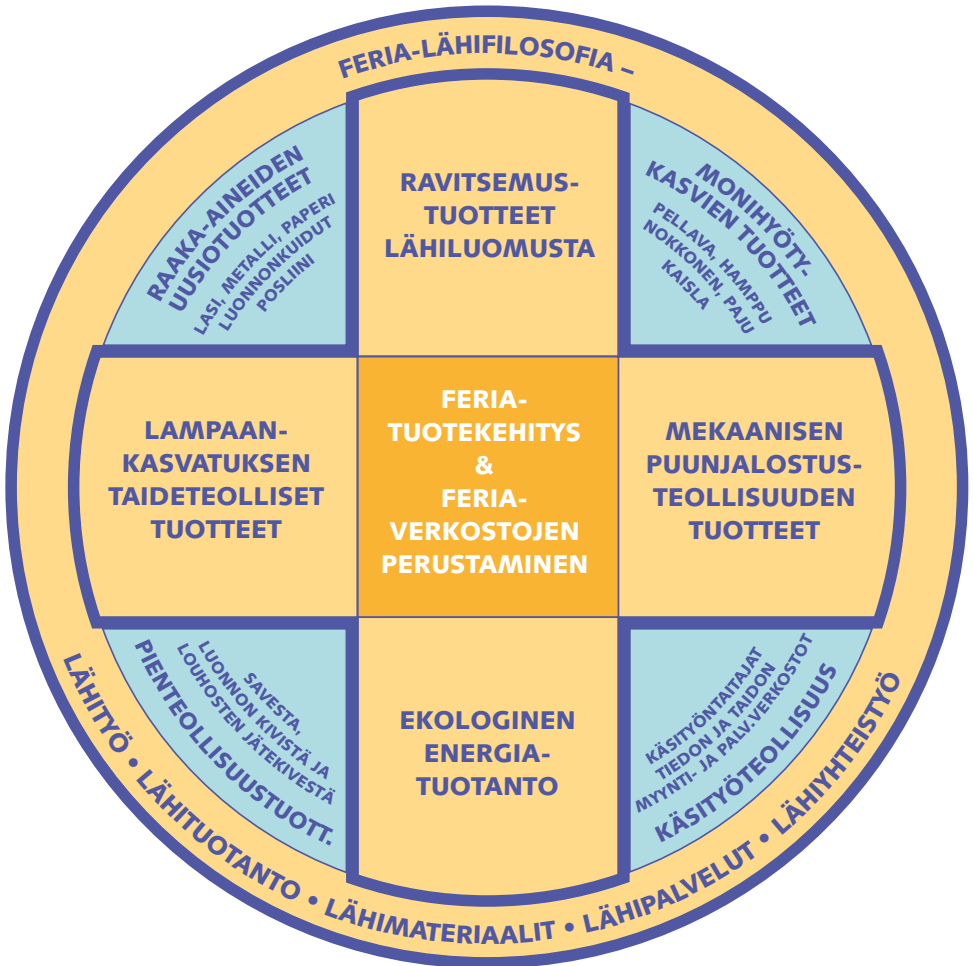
FERIA-LÄHIFILOSOFIA –

RAAKA-AINEIDEN UUSIOTUOTTEET
LASI, METALLI, PAPERI LUONNONKUIDUT POSLIINI

RAVITSEMUSTUOTTEET LÄHILUOMUSTA

MONIHYÖTYKASVIEN TUOTTEET
PELLAVA, HAMPPU NOKKONEN, PAJU KAISLA

LAMPAANKASVATUKSEN TAIDETEOLLISET TUOTTEET

FERIATUOTEKEHITYS & FERIAVERKOSTOJEN PERUSTAMINEN

MEKAANISEN PUUNJALOSTUSTEOLLISUUDEN TUOTTEET

SAVESTA, LUONNON KIVISTÄ JA LOUHOSTEN JÄTEKIVESTÄ
PIENTEOLLISUUSTUOTT.

EKOLOGINEN ENERGIATUOTANTO

KÄSITYÖNTAITAJAT TIEDON JA TAIDON MYYNTI- JA PALV.VERKOSTOT
KÄSITYÖTEOLLISUUS

LÄHITYÖ • LÄHITUOTANTO • LÄHIMATERIAALIT • LÄHIPALVELUT • LÄHIYHTEISTYÖ